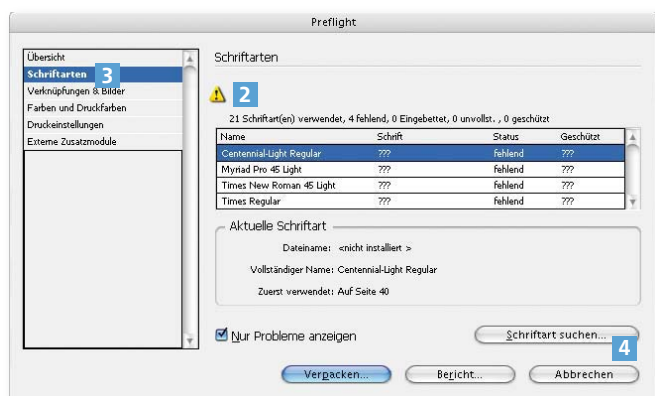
Preflight

Übersicht
Schriftarten 3
Verknüpfungen & Bilder
Farben und Druckfarben
Druckeinstellungen
Externe Zusatzmodule

Schriftarten

2

21 Schriftart(en) verwendet, 4 fehlend, 0 Eingebettet, 0 unvollst. , 0 geschützt

| Name | Schrift | Status | Geschützt |
|---|---|---|---|
| Centennial-Light Regular | ??? | fehlend | ??? |
| Myriad Pro 45 Light | ??? | fehlend | ??? |
| Times New Roman 45 Light | ??? | fehlend | ??? |
| Times Regular | ??? | fehlend | ??? |

Aktuelle Schriftart

Dateiname: <nicht installiert >

Vollständiger Name: Centennial-Light Regular

Zuerst verwendet: Auf Seite 40

Nur Probleme anzeigen

Schriftart suchen...

4

Verpacken...

Bericht...

Abbrechen